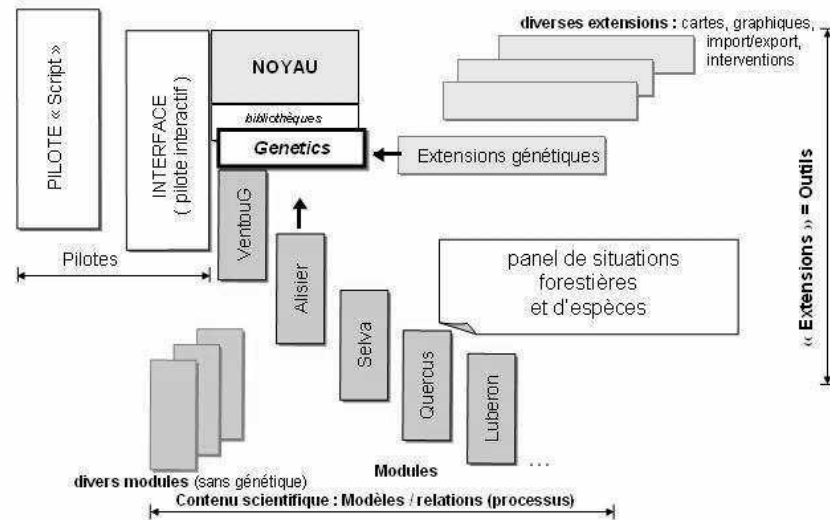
PILOTE « Script »

INTERFACE ( pilote interactif )

NOYAU

bibliothèques

Genetics

Extensions génétiques

diverses extensions : cartes, graphiques, import/export, interventions

« Extensions » = Outils

Pilotes

VentouG

Alisier

Selva

Quercus

Luberon

...

panel de situations forestières et d'espèces

divers modules (sans génétique)

Modules

Contenu scientifique : Modèles / relations (processus)